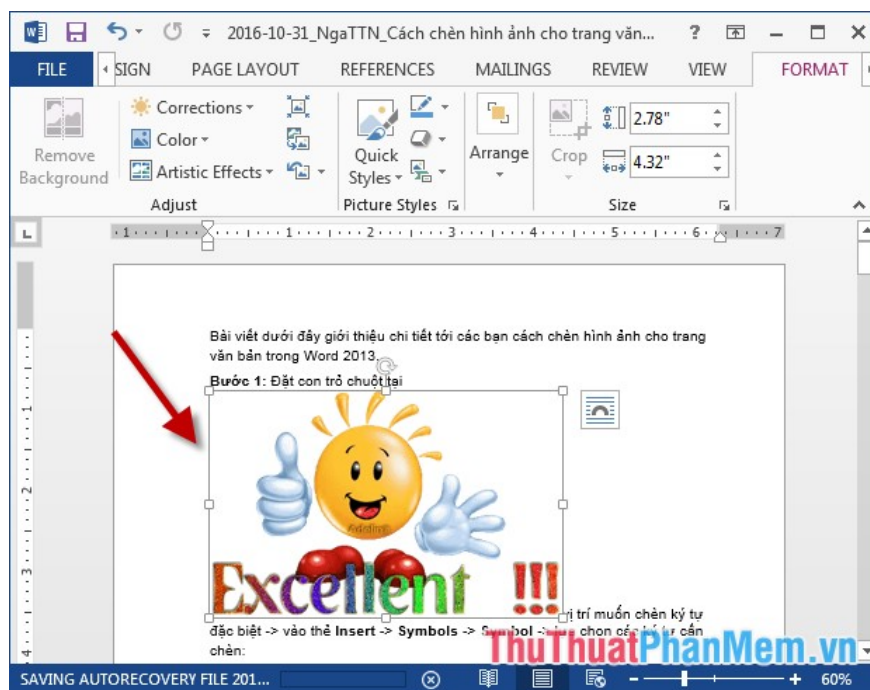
2016-10-31_NgaTTN_Cách chèn hình ảnh cho trang văn...

?

FILE SIGN PAGE LAYOUT REFERENCES MAILINGS REVIEW VIEW FORMAT

Remove Background

Corrections

Color

Artistic Effects

Adjust

Quick Styles

Picture Styles

Arrange

Crop

2.78"

4.32"

Size

Bài viết dưới đây giới thiệu chi tiết tới các bạn cách chèn hình ảnh cho trang văn bản trong Word 2013.

**Bước 1:** Đặt con trỏ chuột tại

Excellent !!!

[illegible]i trí muốn chèn ký tự đặc biệt -> vào thẻ **Insert** -> **Symbols** -> **S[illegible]** -> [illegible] chọn c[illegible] cần chèn:

SAVING AUTORECOVERY FILE 201...

ThuThuatPhanMem.vn

60%